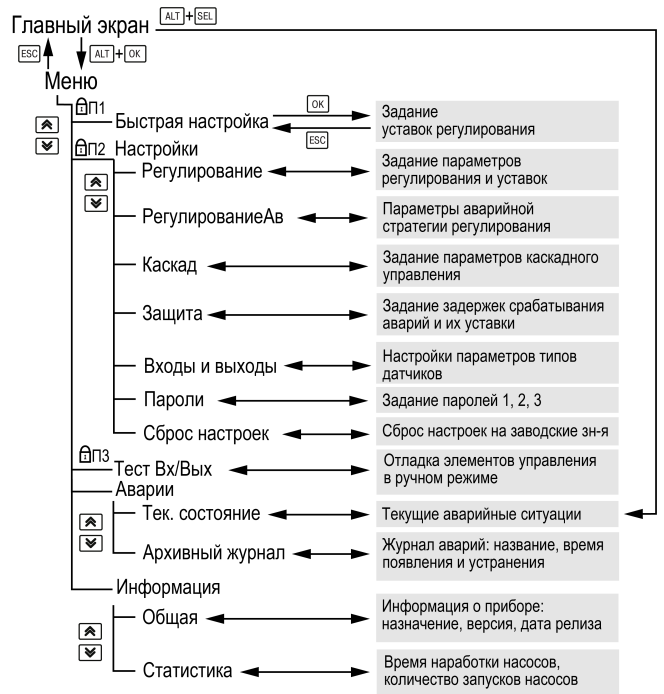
Главный экран ALT + SEL

ESC ALT + OK

Меню

П1 Быстрая настройка OK ESC Задание уставок регулирования

П2 Настройки

Регулирование Задание параметров регулирования и уставок

РегулированиеАв Параметры аварийной стратегии регулирования

Каскад Задание параметров каскадного управления

Защита Задание задержек срабатывания аварий и их уставки

Входы и выходы Настройки параметров типов датчиков

Пароли Задание паролей 1, 2, 3

Сброс настроек Сброс настроек на заводские зн-я

П3 Тест Вх/Вых Отладка элементов управления в ручном режиме

Аварии

Тек. состояние Текущие аварийные ситуации

Архивный журнал Журнал аварий: название, время появления и устранения

Информация

Общая Информация о приборе: назначение, версия, дата релиза

Статистика Время наработки насосов, количество запусков насосов